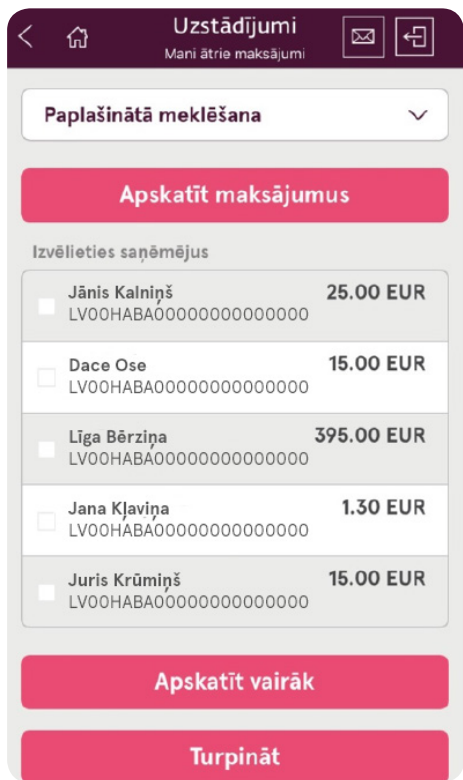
Uzstādījumi
Mani ātrie maksājumi

Paplašinātā meklēšana

Apskatīt maksājumus

Izvēlieties saņēmējus

Jānis Kalniņš
LV00HABA0000000000000
25.00 EUR

Dace Ose
LV00HABA0000000000000
15.00 EUR

Līga Bērziņa
LV00HABA0000000000000
395.00 EUR

Jana Kļaviņa
LV00HABA0000000000000
1.30 EUR

Juris Krūmiņš
LV00HABA0000000000000
15.00 EUR

Apskatīt vairāk

Turpināt